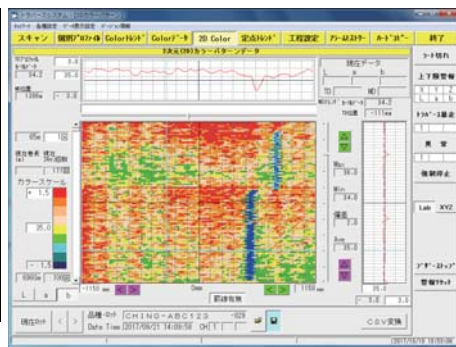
スキャン 個別ﾌﾟﾛﾌｧｲﾙ Colorﾄﾚﾝﾄﾞ Colorﾃﾞｰﾀ 2D Color 定点ﾄﾚﾝﾄﾞ 工程設定 ｱﾗｰﾑﾋｽﾄﾘｰ ｶｰﾄﾞｽﾛｰ 終了

2次元(TD)カラーパターンデータ

34.2

1000m

現在データ

TD MD

34.2

-1111mm

ﾛｰﾄﾞ切れ

上下限警報

カラースケール

1.5

35.0

-1.5

Max

39.0

Min

34.0

偏差

5.0

Ave

35.0

異常

機械停止

Lab XYZ

ﾌﾟﾘﾝﾄｱｳﾄ

警報ﾘｾｯﾄ

-1150 mm

0mm

1150 mm

即時採用

L a b

現在ｶｯﾄ

品種・ロット CHINO-ABC123

Date Time 2017/06/21 14:09:58 CH 1

CSV変換

2017/06/18 18:03:00